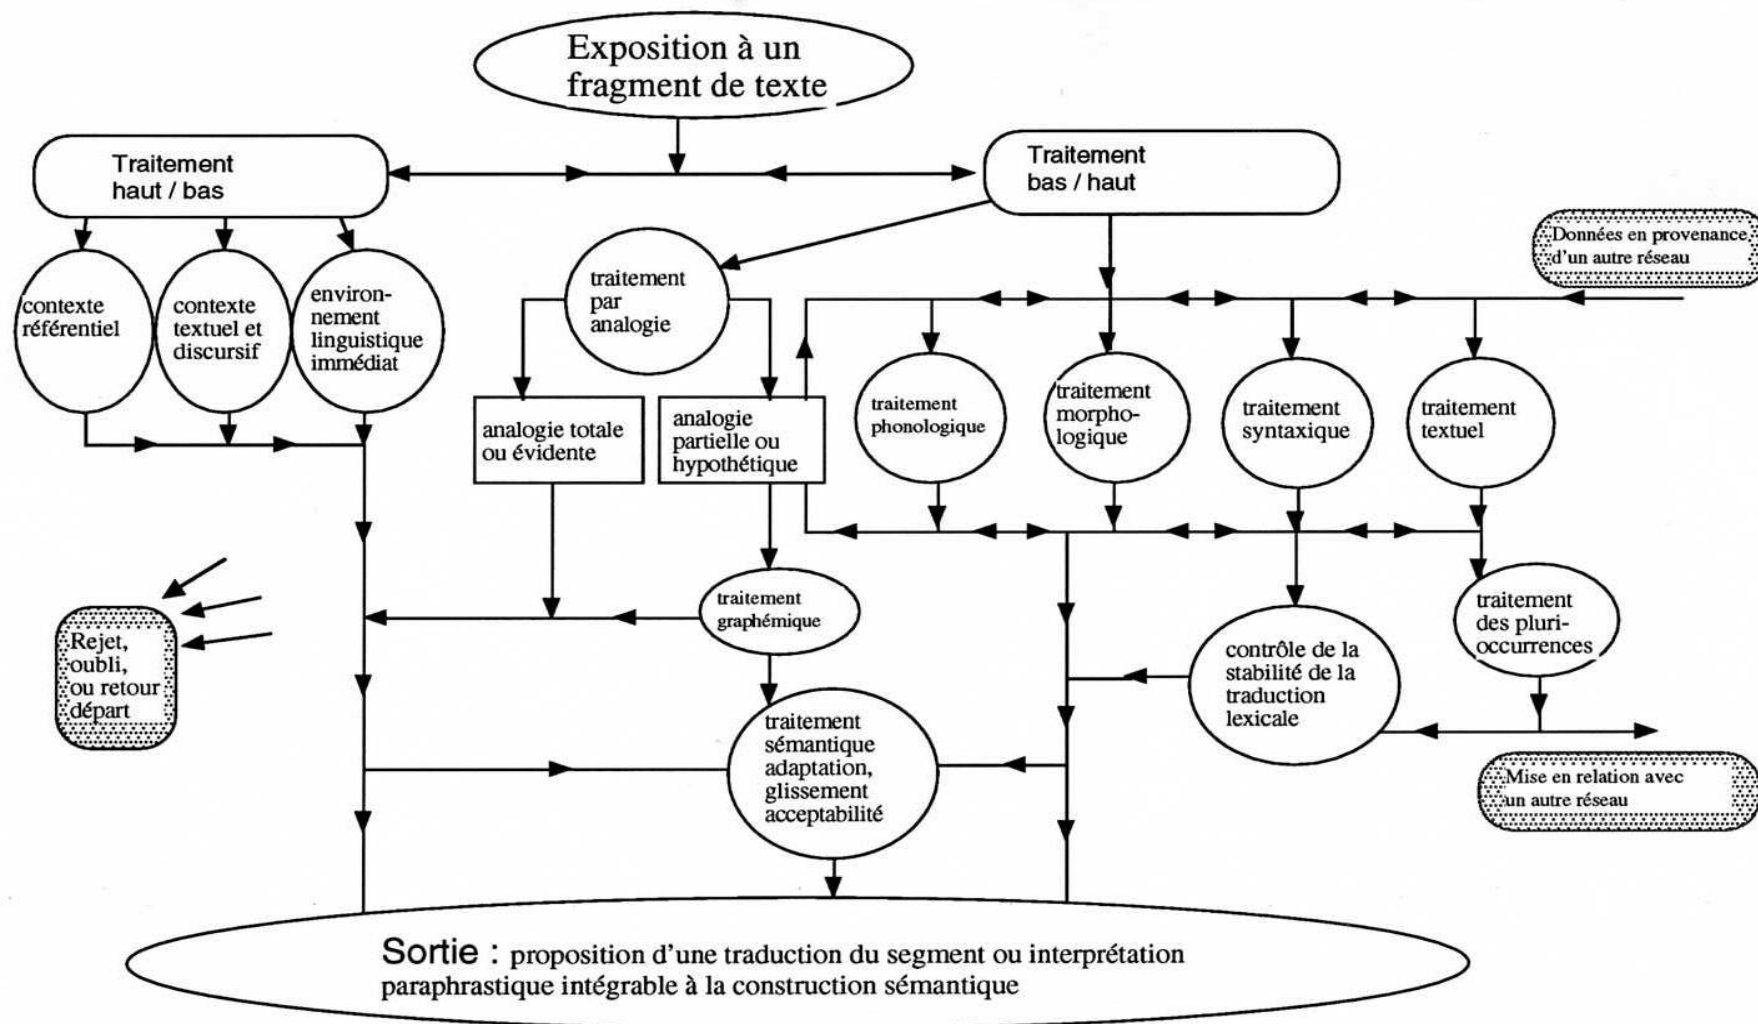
Exposition à un fragment de texte

Traitement haut / bas

Traitement bas / haut

contexte référentiel

contexte textuel et discursif

environnement linguistique immédiat

traitement par analogie

Données en provenance d'un autre réseau

analogie totale ou évidente

analogie partielle ou hypothétique

traitement phonologique

traitement morphologique

traitement syntaxique

traitement textuel

Rejet, oubli, ou retour départ

traitement graphémique

traitement des pluri-occurrences

contrôle de la stabilité de la traduction lexicale

traitement sémantique adaptation, glissement acceptabilité

Mise en relation avec un autre réseau

Sortie : proposition d'une traduction du segment ou interprétation paraphrastique intégrable à la construction sémantique